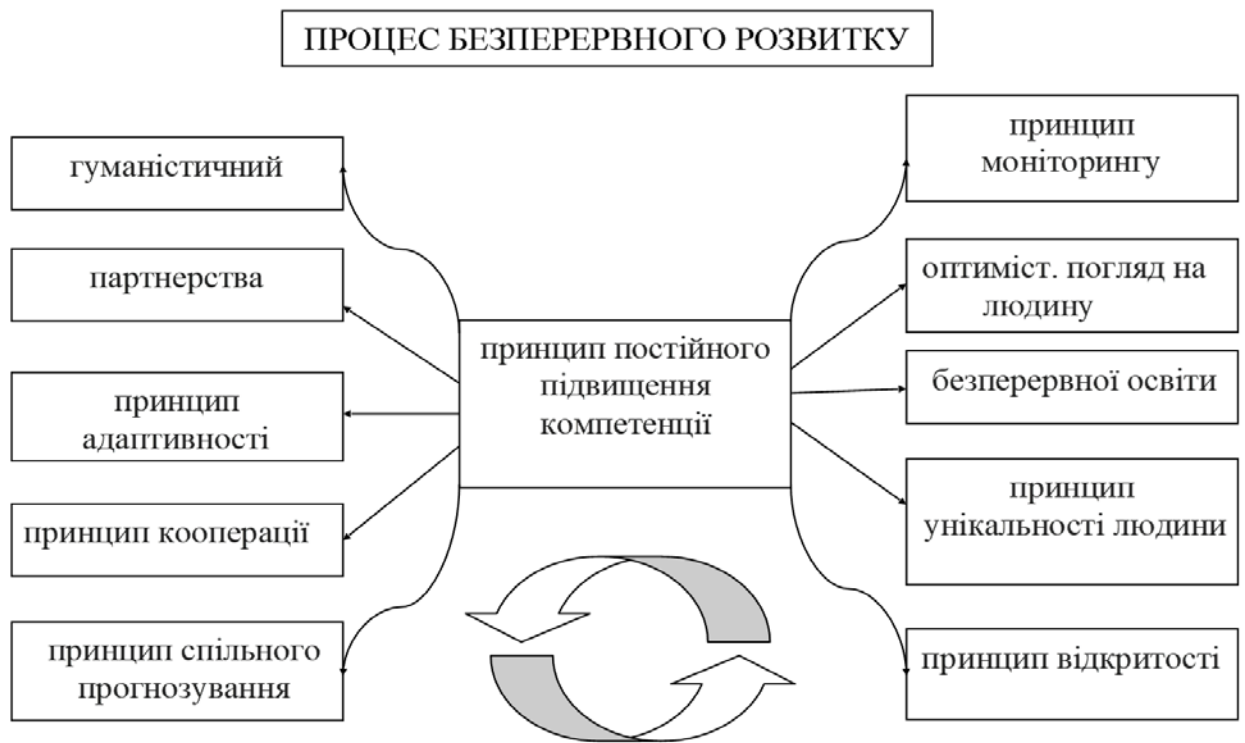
ПРОЦЕС БЕЗПЕРЕРВНОГО РОЗВИТКУ

гуманістичний

партнерства

принцип адаптивності

принцип кооперації

принцип спільного прогнозування

принцип постійного підвищення компетенції

принцип моніторингу

оптиміст. погляд на людину

безперервної освіти

принцип унікальності людини

принцип відкритості